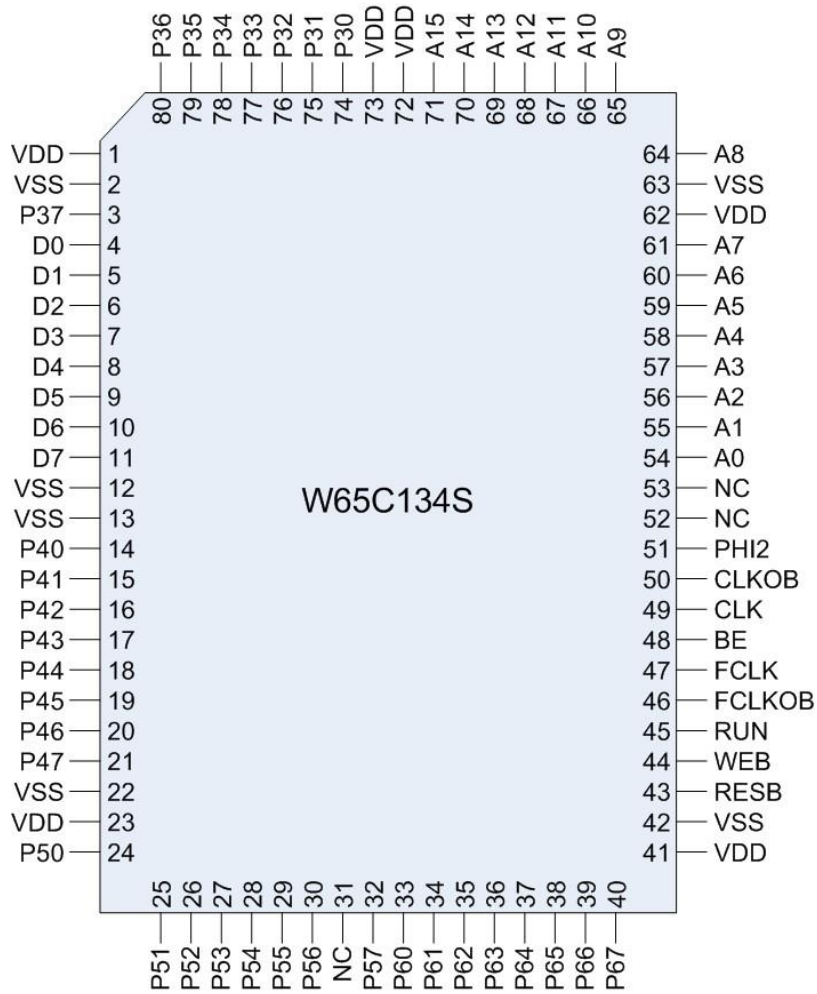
P36 P35 P34 P33 P32 P31 P30 VDD VDD A15 A14 A13 A12 A11 A10 A9
80 79 78 77 76 75 74 73 72 71 70 69 68 67 66 65

VDD 1
VSS 2
P37 3
D0 4
D1 5
D2 6
D3 7
D4 8
D5 9
D6 10
D7 11
VSS 12
VSS 13
P40 14
P41 15
P42 16
P43 17
P44 18
P45 19
P46 20
P47 21
VSS 22
VDD 23
P50 24

W65C134S

64 A8
63 VSS
62 VDD
61 A7
60 A6
59 A5
58 A4
57 A3
56 A2
55 A1
54 A0
53 NC
52 NC
51 PHI2
50 CLKOB
49 CLK
48 BE
47 FCLK
46 FCLKOB
45 RUN
44 WEB
43 RESB
42 VSS
41 VDD

25 26 27 28 29 30 31 32 33 34 35 36 37 38 39 40
P51 P52 P53 P54 P55 P56 NC P57 P60 P61 P62 P63 P64 P65 P66 P67